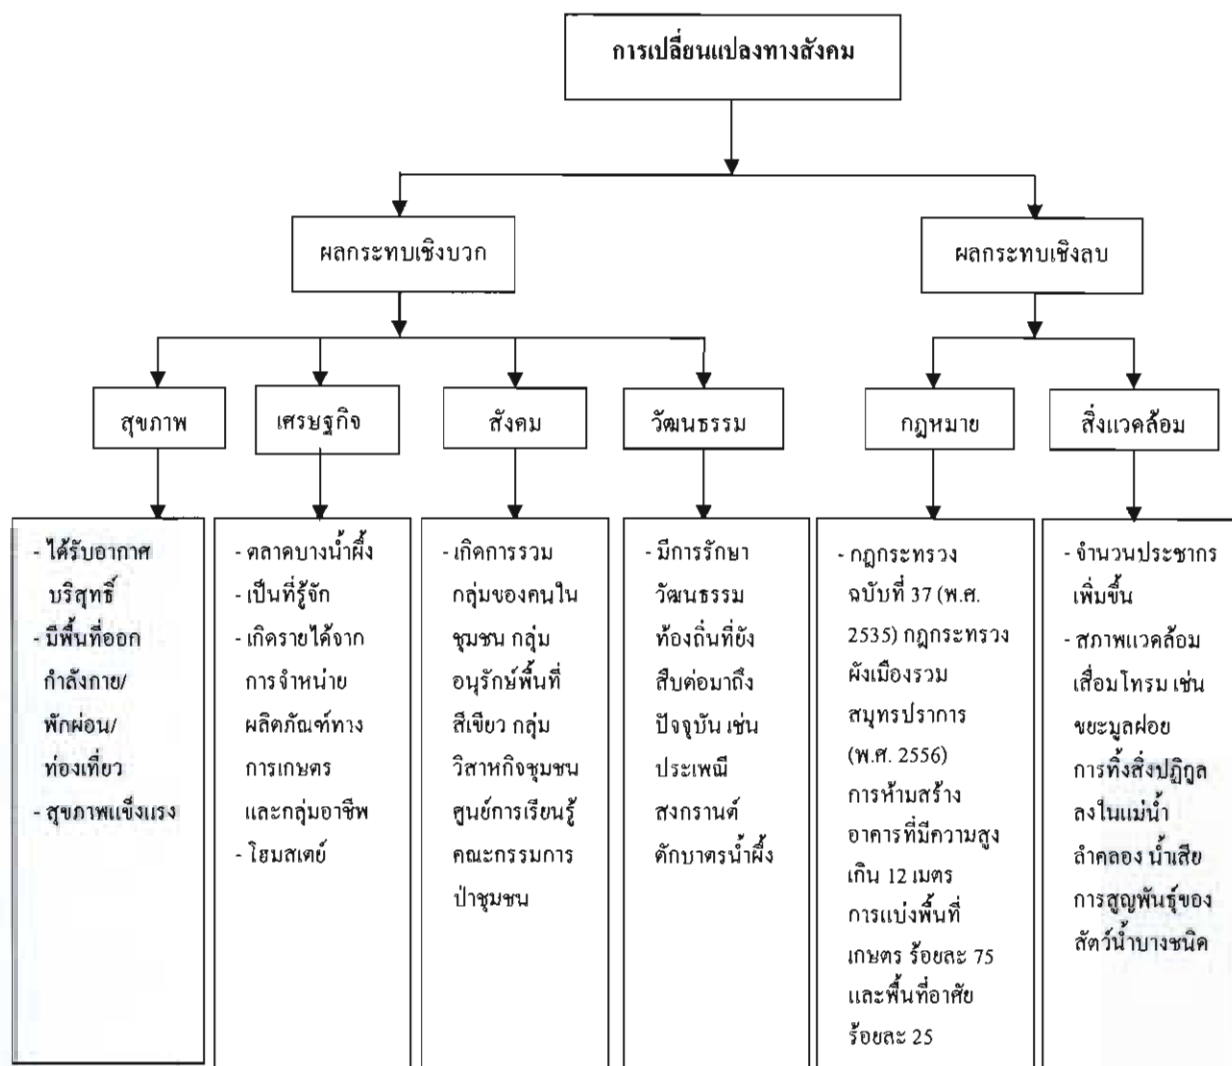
การเปลี่ยนแปลงทางสังคม

ผลกระทบเชิงบวก

ผลกระทบเชิงลบ

สุขภาพ

เศรษฐกิจ

สังคม

วัฒนธรรม

กฎหมาย

สิ่งแวดล้อม

- ได้รับอากาศบริสุทธิ์
- มีพื้นที่ออกกำลังกาย/พักผ่อน/ท่องเที่ยว
- สุขภาพแข็งแรง

- ตลาดบางน้ำผึ้ง
- เป็นที่รู้จัก
- เกิดรายได้จากการจำหน่ายผลิตภัณฑ์ทางการเกษตรและกลุ่มอาชีพ
- โฮมสเตย์

- เกิดการรวมกลุ่มของคนในชุมชน กลุ่มอนุรักษ์พื้นที่สีเขียว กลุ่มวิสาหกิจชุมชน ศูนย์การเรียนรู้ คณะกรรมการป่าชุมชน

- มีการรักษาวัฒนธรรมท้องถิ่นที่ยังสืบต่อมาถึงปัจจุบัน เช่น ประเพณีสงกรานต์ ตักบาตรน้ำผึ้ง

- กฎกระทรวงฉบับที่ 37 (พ.ศ. 2535) กฎกระทรวงผังเมืองรวมสมุทรปราการ (พ.ศ. 2556) การห้ามสร้างอาคารที่มีความสูงเกิน 12 เมตร การแบ่งพื้นที่เกษตร ร้อยละ 75 และพื้นที่อาศัยร้อยละ 25

- จำนวนประชากรเพิ่มขึ้น
- สภาพแวดล้อมเสื่อมโทรม เช่น ขยะมูลฝอย การทิ้งสิ่งปฏิกูลลงในแม่น้ำ ลำคลอง น้ำเสีย การสูญพันธุ์ของสัตว์น้ำบางชนิด